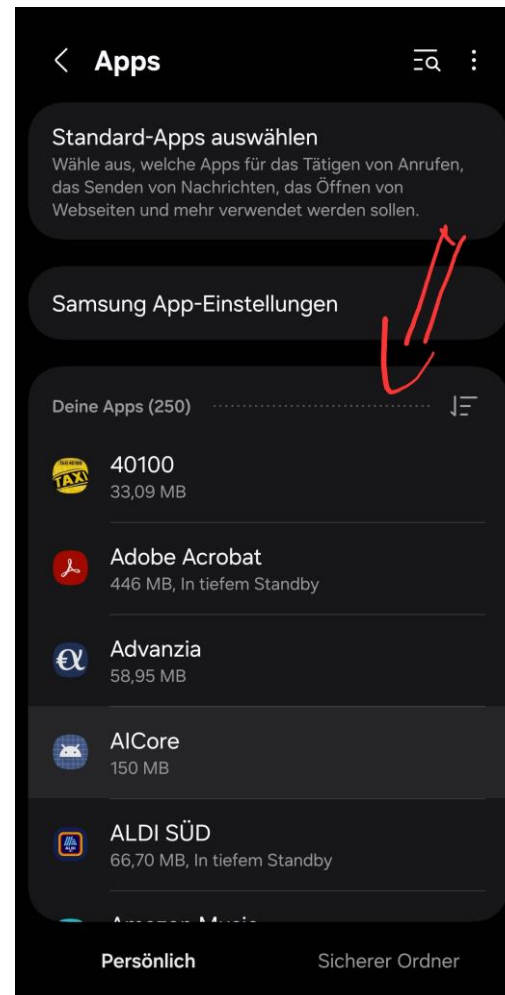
Apps

Standard-Apps auswählen
Wähle aus, welche Apps für das Tätigen von Anrufen, das Senden von Nachrichten, das Öffnen von Webseiten und mehr verwendet werden sollen.

Samsung App-Einstellungen

Deine Apps (250)

TAXI
40100
33,09 MB

Adobe Acrobat
446 MB, In tiefem Standby

Advanzia
58,95 MB

AICore
150 MB

ALDI SÜD
66,70 MB, In tiefem Standby

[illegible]

Persönlich Sicherer Ordner